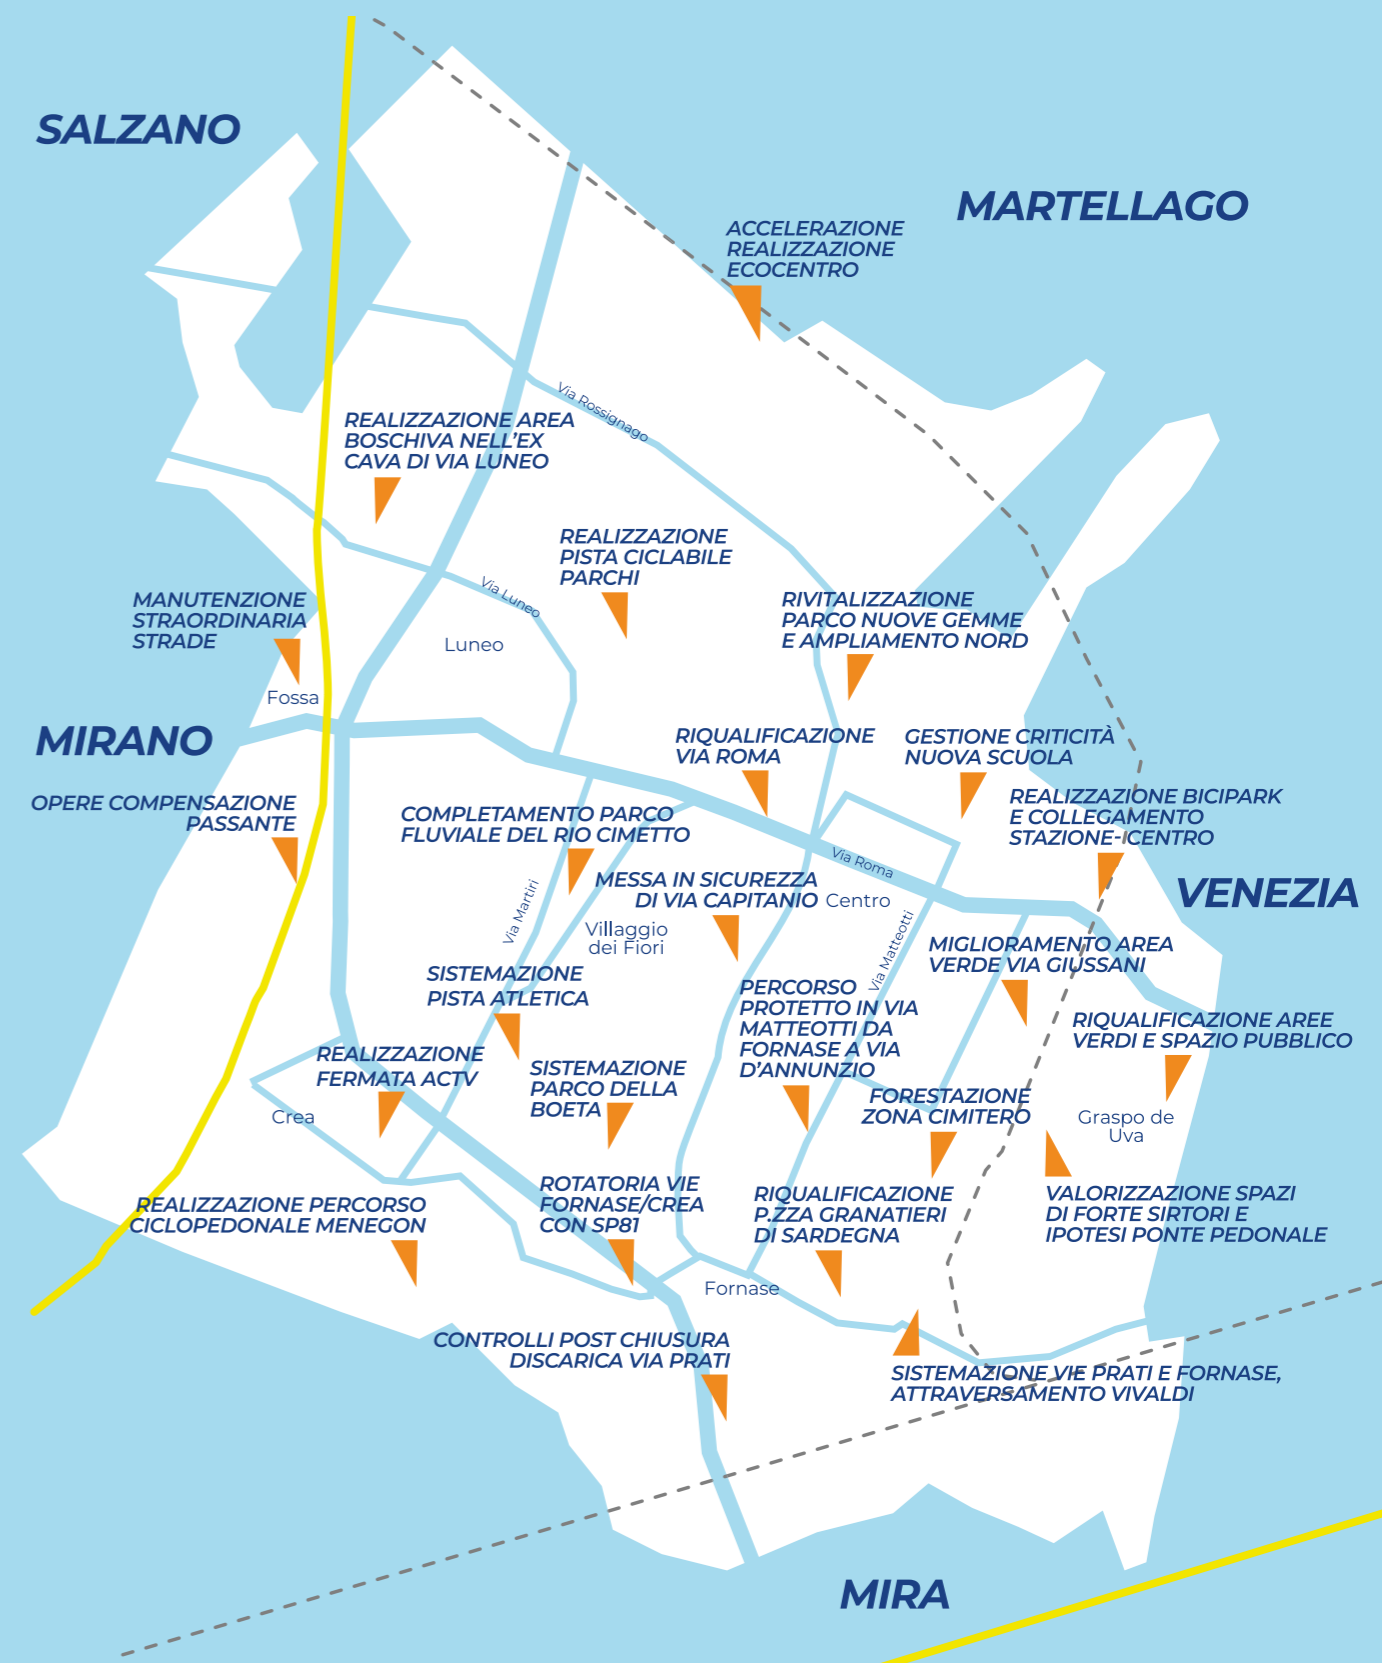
SALZANO

MARTELLAGO

ACCELERAZIONE REALIZZAZIONE ECOCENTRO

Via Rossignago

REALIZZAZIONE AREA BOSCHIVA NELL'EX CAVA DI VIA LUNEO

REALIZZAZIONE PISTA CICLABILE PARCHI

Via Luneo

MANUTENZIONE STRAORDINARIA STRADE

RIVITALIZZAZIONE PARCO NUOVE GEMME E AMPLIAMENTO NORD

Luneo

Fossa

MIRANO

RIQUALIFICAZIONE VIA ROMA

GESTIONE CRITICITÀ NUOVA SCUOLA

OPERE COMPENSAZIONE PASSANTE

COMPLETAMENTO PARCO FLUVIALE DEL RIO CIMETTO

REALIZZAZIONE BICIPARK E COLLEGAMENTO STAZIONE-CENTRO

Via Roma

MESSA IN SICUREZZA DI VIA CAPITANIO

Centro

VENEZIA

Via Martiri

Villaggio dei Fiori

Via Matteotti

MIGLIORAMENTO AREA VERDE VIA GIUSSANI

SISTEMAZIONE PISTA ATLETICA

PERCORSO PROTETTO IN VIA MATTEOTTI DA FORNASE A VIA D'ANNUNZIO

RIQUALIFICAZIONE AREE VERDI E SPAZIO PUBBLICO

REALIZZAZIONE FERMATA ACTV

SISTEMAZIONE PARCO DELLA BOETA

FORESTAZIONE ZONA CIMITERO

Crea

Graspo de Uva

ROTATORIA VIE FORNASE/CREA CON SP81

RIQUALIFICAZIONE P.ZZA GRANATIERI DI SARDEGNA

VALORIZZAZIONE SPAZI DI FORTE SIRTORI E IPOTESI PONTE PEDONALE

REALIZZAZIONE PERCORSO CICLOPEDONALE MENEGON

Fornase

CONTROLLI POST CHIUSURA DISCARICA VIA PRATI

SISTEMAZIONE VIE PRATI E FORNASE, ATTRAVERSAMENTO VIVALDI

MIRA